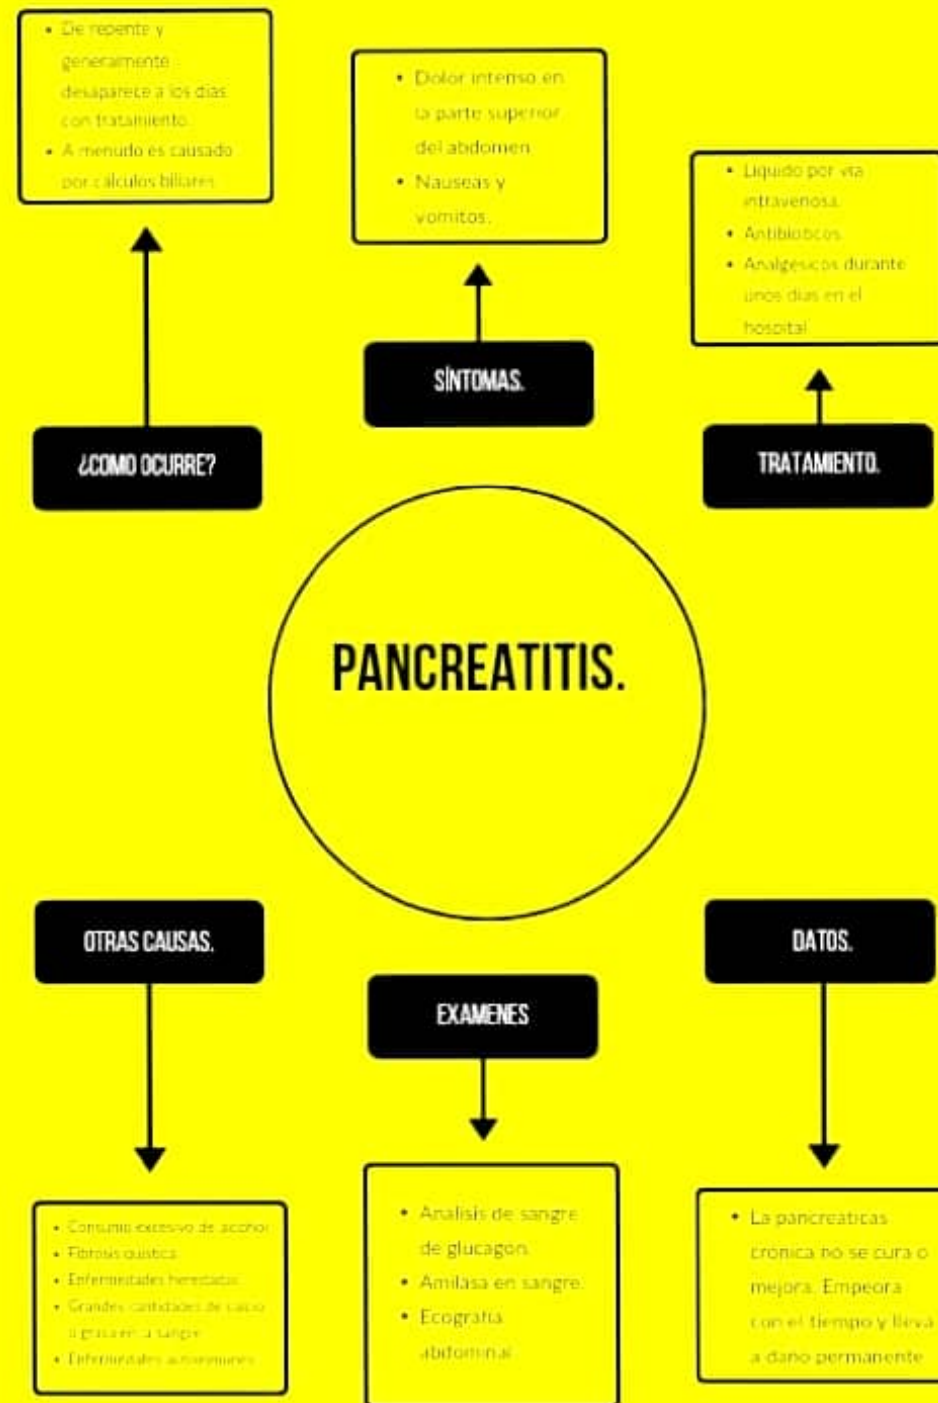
- De repente y generalmente desaparece a los dias con tratamiento.
- A menudo es causado por calculos biliares.

- Dolor intenso en la parte superior del abdomen.
- Nauseas y vomitos.

- Liquido por via intravenosa.
- Antibioticos.
- Analgesicos durante unos dias en el hospital.

SÍNTOMAS.

¿COMO OCURRE?

TRATAMIENTO.

PANCREATITIS.

OTRAS CAUSAS.

DATOS.

EXAMENES

- Consumo excesivo de alcohol
- Fibrosis quistica
- Enfermedades hereditarias
- Grandes cantidades de calcio o grasa en la sangre
- Enfermedades autoinmunes

- Analisis de sangre de glucagon.
- Amilasa en sangre.
- Ecografia abdominal.

- La pancreaticas cronica no se cura o mejora. Empeora con el tiempo y lleva a daño permanente